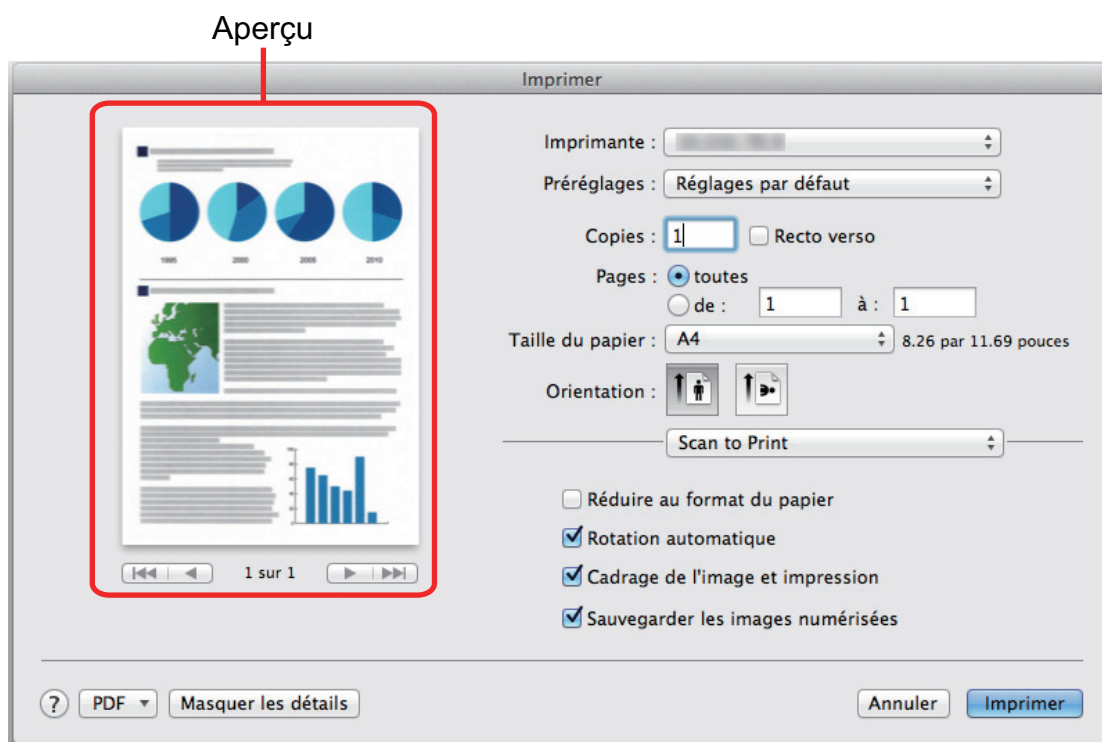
Aperçu

Imprimer

1995 2000 2005 2010

1 sur 1

Imprimante : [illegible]

Préréglages : Réglages par défaut

Copies : 1 Recto verso

Pages : toutes
de : 1 à : 1

Taille du papier : A4 8.26 par 11.69 pouces

Orientation :

Scan to Print

Réduire au format du papier
Rotation automatique
Cadrage de l'image et impression
Sauvegarder les images numérisées

? PDF Masquer les détails Annuler Imprimer